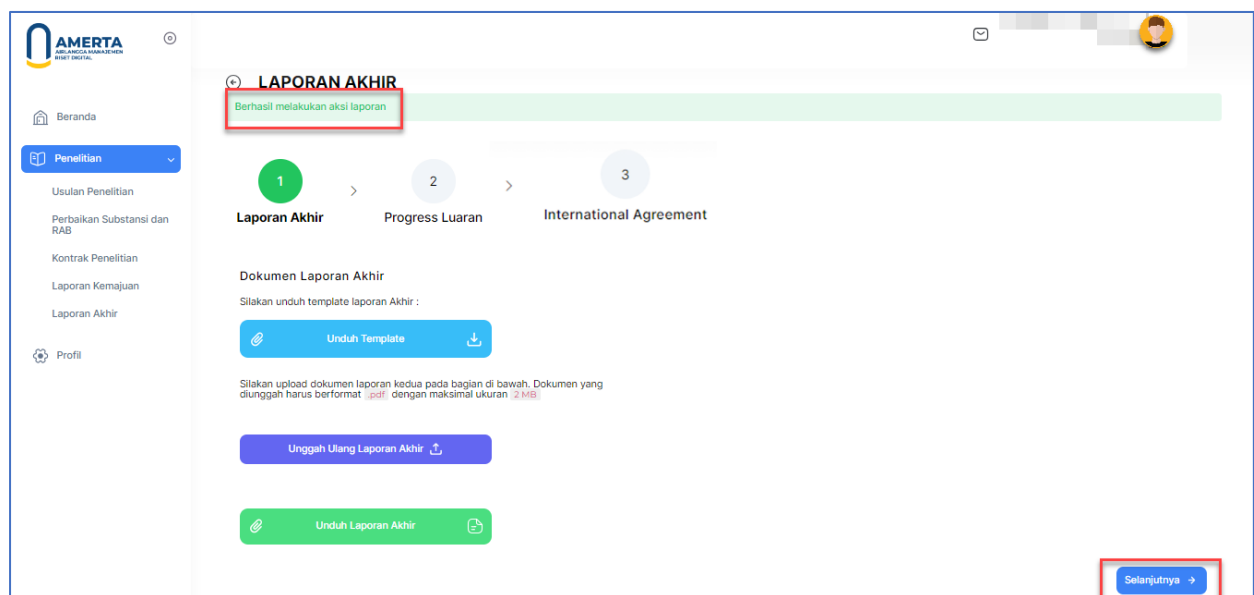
AMERTA
AIRLANGGA MANAJEMEN RISET DIGITAL

Beranda

Penelitian

Usulan Penelitian

Perbaikan Substansi dan RAB

Kontrak Penelitian

Laporan Kemajuan

Laporan Akhir

Profil

LAPORAN AKHIR

Berhasil melakukan aksi laporan

1
Laporan Akhir

2
Progress Luaran

3
International Agreement

Dokumen Laporan Akhir

Silakan unduh template laporan Akhir :

Unduh Template

Silakan upload dokumen laporan kedua pada bagian di bawah. Dokumen yang diunggah harus berformat .pdf dengan maksimal ukuran 2 MB

Unggah Ulang Laporan Akhir

Unduh Laporan Akhir

Selanjutnya